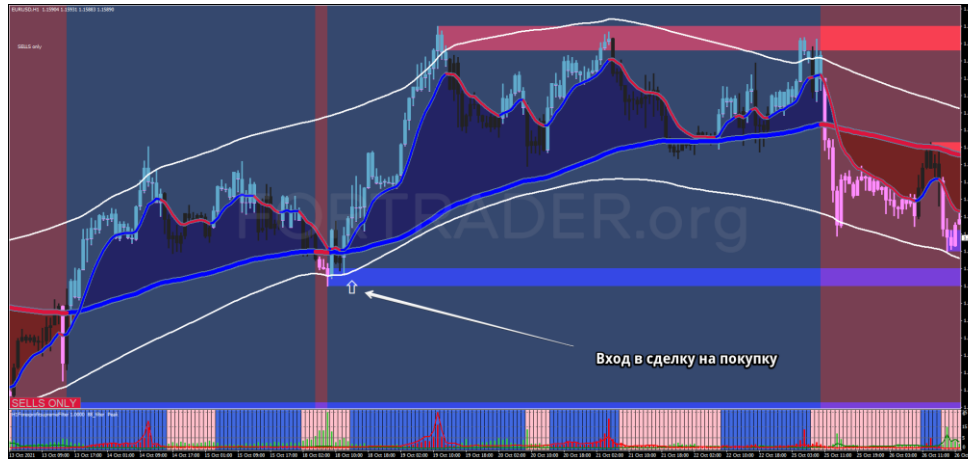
EURUSD,H1 1.15964 1.15931 1.15883 1.15896

SELLS only

FORTRADER.org

Вход в сделку на покупку

SELLS ONLY

13 Oct 2021 13 Oct 09:00 13 Oct 17:00 14 Oct 01:00 14 Oct 09:00 14 Oct 17:00 15 Oct 01:00 15 Oct 09:00 15 Oct 17:00 18 Oct 02:00 18 Oct 10:00 18 Oct 18:00 19 Oct 02:00 19 Oct 10:00 19 Oct 18:00 20 Oct 02:00 20 Oct 10:00 20 Oct 18:00 21 Oct 02:00 21 Oct 10:00 21 Oct 18:00 22 Oct 02:00 22 Oct 10:00 22 Oct 18:00 25 Oct 03:00 25 Oct 11:00 25 Oct 19:00 26 Oct 03:00 26 Oct 11:00 26 Oct